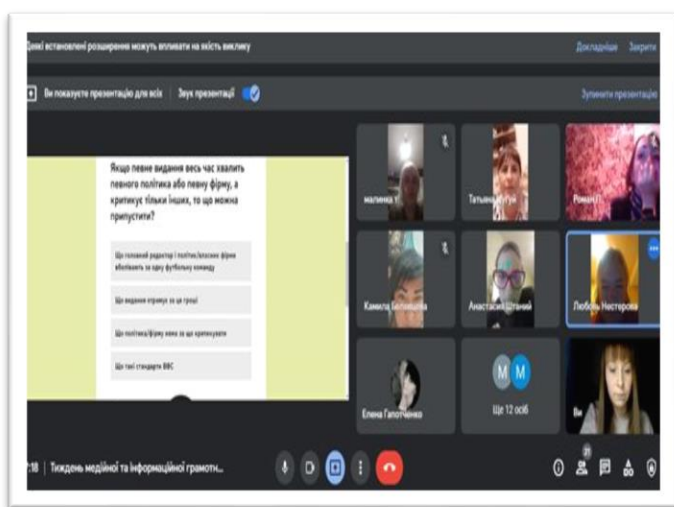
Деякі встановлені розширення можуть впливати на якість виклику

Докладніше Закрити

Ви показуєте презентацію для всіх Звук презентації

Зупинити презентацію

Якщо певне видання весь час хвалить певного політика або певну фірму, а критикує тільки інших, то що можна припустити?

Що головний редактор і політик/власник фірми вболівають за одну футбольну команду

Що видання отримує за це гроші

Що політика/фірму нема за що критикувати

Що такі стандарти BBC

малина

Тетяна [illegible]

Роман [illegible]

Каміла Білившна

Анастасія Штаний

Любовь Нестерова

Елена Гапотченко

Ще 12 осіб

Ви

2:18 | Тиждень медійної та інформаційної грамоті...

21